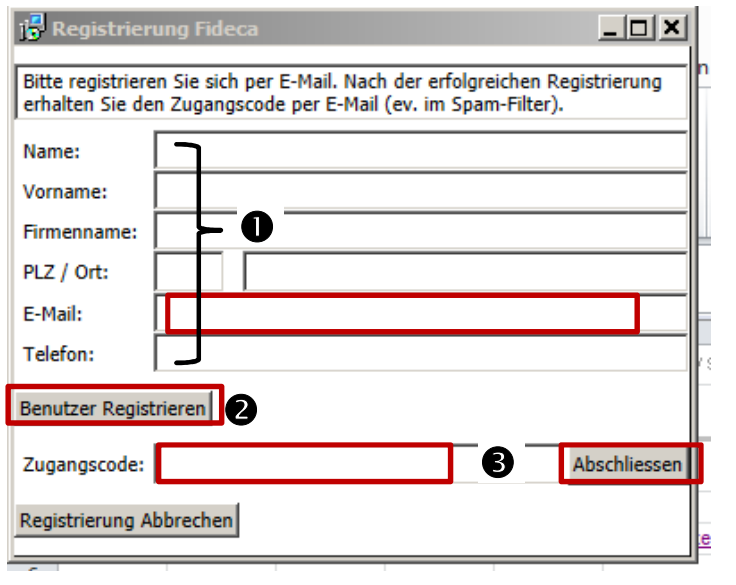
Registrierung Fideca

Bitte registrieren Sie sich per E-Mail. Nach der erfolgreichen Registrierung erhalten Sie den Zugangscode per E-Mail (ev. im Spam-Filter).

Name:
Vorname:
Firmenname:
PLZ / Ort:
E-Mail:
Telefon:

❶

Benutzer Registrieren ❷

Zugangscode: ❸ Abschliessen

Registrierung Abbrechen